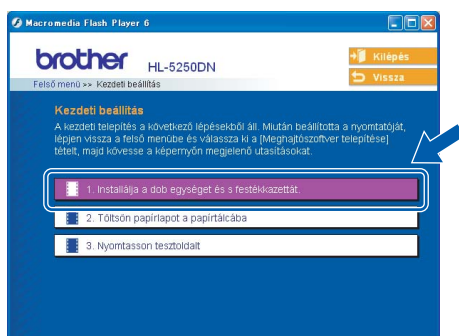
Macromedia Flash Player 6

brother HL-5250DN

Felső menü >> Kezdeti beállítás

Kilépés

Vissza

Kezdeti beállítás

A kezdeti telepítés a következő lépésekből áll. Miután beállította a nyomtatóját, lépjen vissza a felső menübe és válassza ki a [Meghajtószoftver telepítése] tételt, majd kövesse a képernyőn megjelenő utasításokat.

1. Installálja a dob egységet és s festékkazettát.

2. Töltsön papírlapot a papírtálcába

3. Nyomtasson tesztoldalt